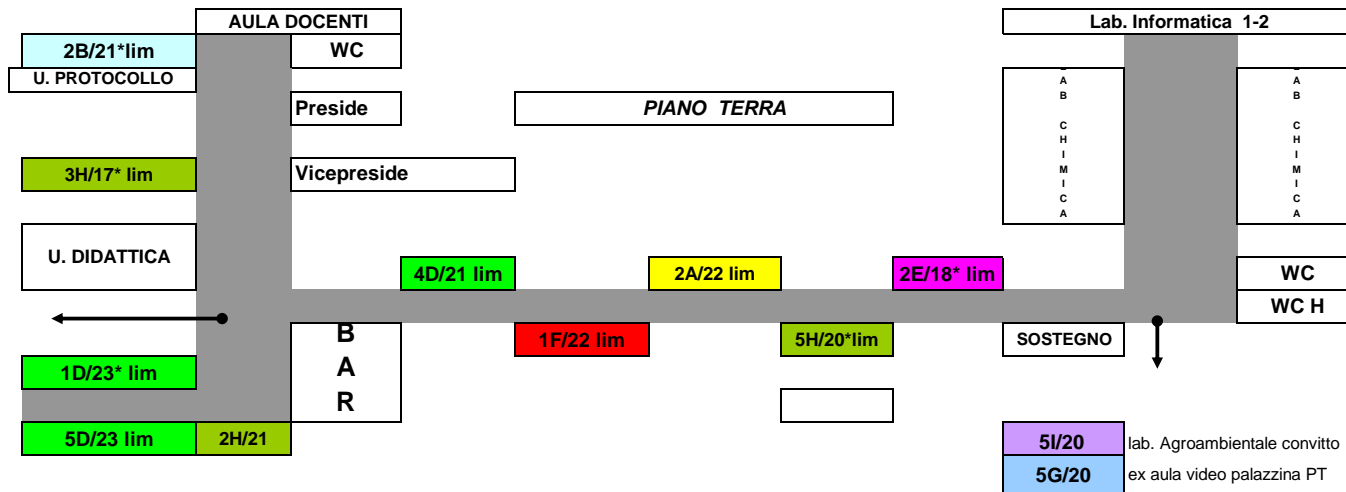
AULA DOCENTI

Lab. Informatica 1-2

2B/21*lim

WC

U. PROTOCOLLO

Preside

PIANO TERRA

L
A
B

C
H
I
M
I
C
A

L
A
B

C
H
I
M
I
C
A

3H/17* lim

Vicepreside

U. DIDATTICA

4D/21 lim

2A/22 lim

2E/18* lim

WC

WC H

B
A
R

1F/22 lim

5H/20*lim

SOSTEGNO

1D/23* lim

5D/23 lim

2H/21

5I/20 lab. Agroambientale convitto

5G/20 ex aula video palazzina PT